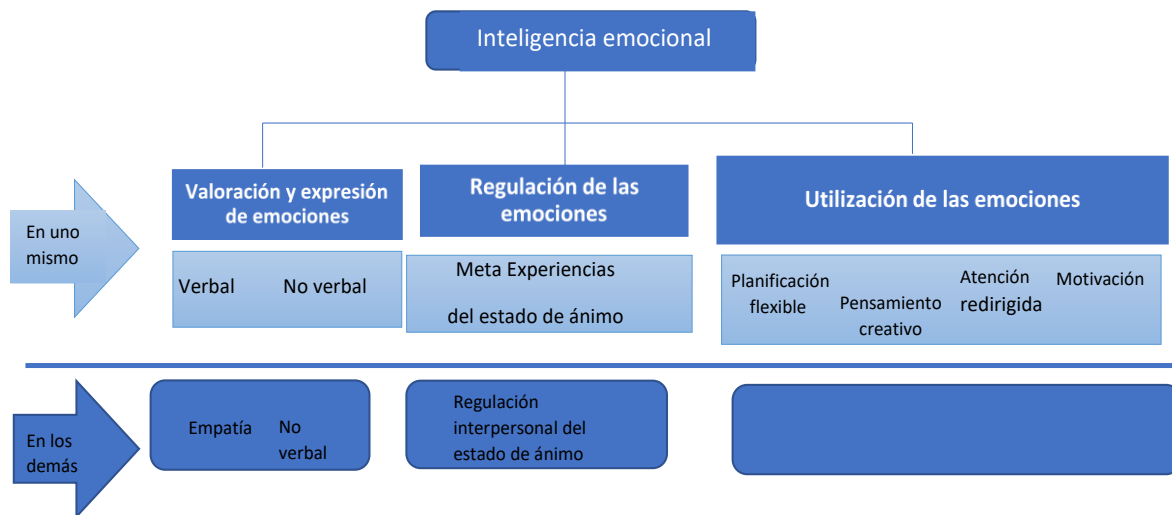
Inteligencia emocional

Valoración y expresión de emociones

Regulación de las emociones

Utilización de las emociones

En uno mismo

Verbal

No verbal

Meta Experiencias del estado de ánimo

Planificación flexible

Pensamiento creativo

Atención redirigida

Motivación

En los demás

Empatía

No verbal

Regulación interpersonal del estado de ánimo